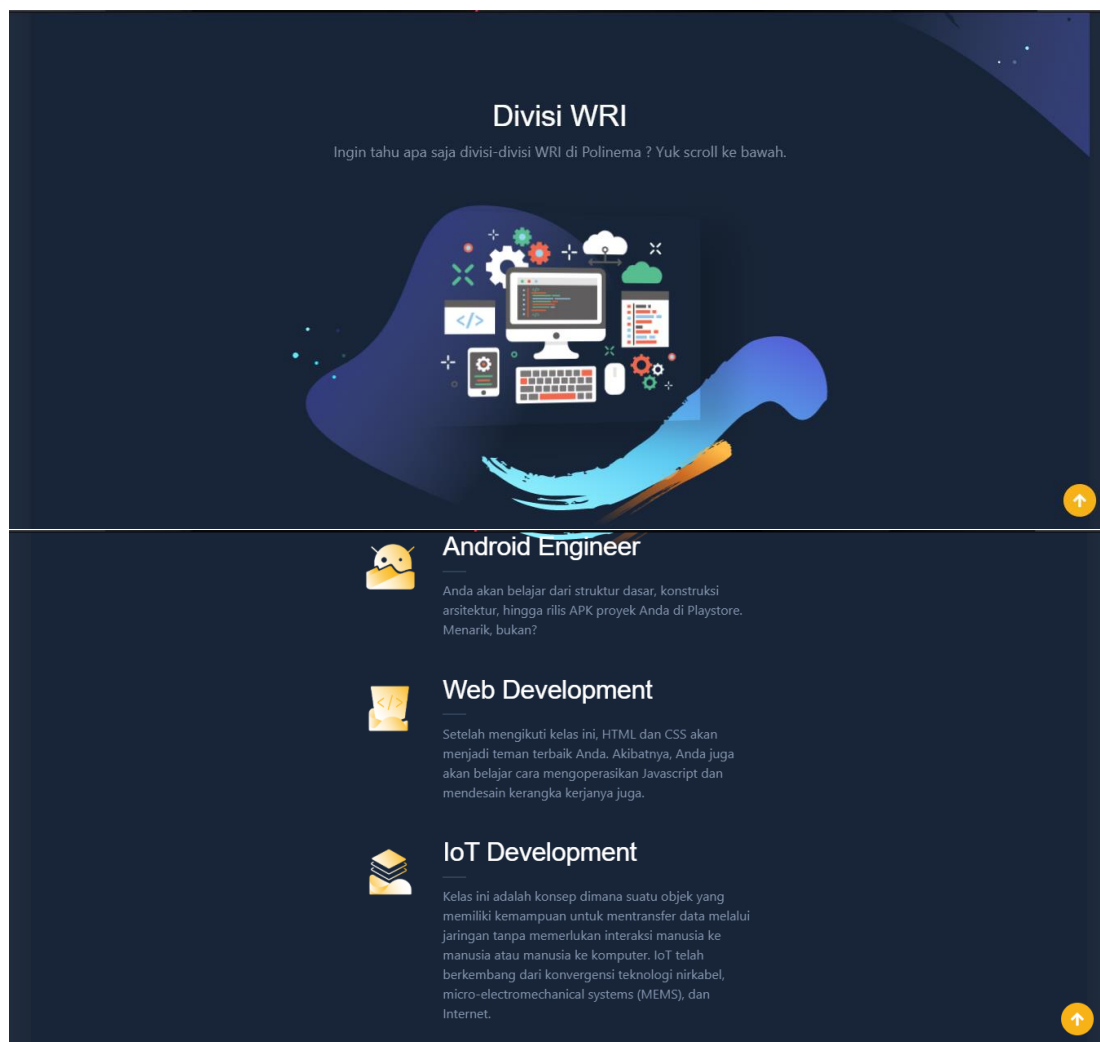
Divisi WRI

Ingin tahu apa saja divisi-divisi WRI di Polinema ? Yuk scroll ke bawah.

</>

Android Engineer

Anda akan belajar dari struktur dasar, konstruksi arsitektur, hingga rilis APK proyek Anda di Playstore. Menarik, bukan?

Web Development

Setelah mengikuti kelas ini, HTML dan CSS akan menjadi teman terbaik Anda. Akibatnya, Anda juga akan belajar cara mengoperasikan Javascript dan mendesain kerangka kerjanya juga.

IoT Development

Kelas ini adalah konsep dimana suatu objek yang memiliki kemampuan untuk mentransfer data melalui jaringan tanpa memerlukan interaksi manusia ke manusia atau manusia ke komputer. IoT telah berkembang dari konvergensi teknologi nirkabel, micro-electromechanical systems (MEMS), dan Internet.